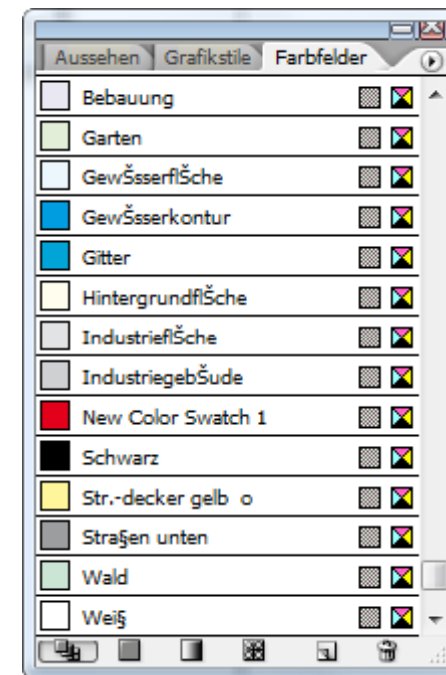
Aussehen | Grafikstile | Farbfelder

Bebauung
Garten
GewŠsserflŠche
GewŠsserkontur
Gitter
HintergrundflŠche
IndustrieflŠche
IndustriegebŠude
New Color Swatch 1
Schwarz
Str.-decker gelb o
Stra§en unten
Wald
Wei§